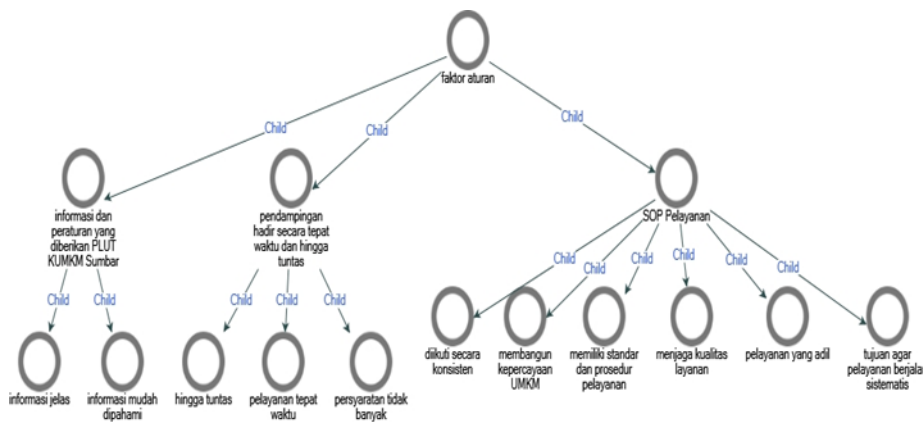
faktor aturan

Child
Child
Child

informasi dan peraturan yang diberikan PLUT KUMKM Sumbar

pendampingan hadir secara tepat waktu dan hingga tuntas

SOP Pelayanan

Child
Child

informasi jelas
informasi mudah dipahami

Child
Child
Child

hingga tuntas
pelayanan tepat waktu
persyaratan tidak banyak

Child
Child
Child
Child
Child
Child

diikuti secara konsisten
membangun kepercayaan UMKM
memiliki standar dan prosedur pelayanan
menjaga kualitas layanan
pelayanan yang adil
tujuan agar pelayanan berjala sistematis